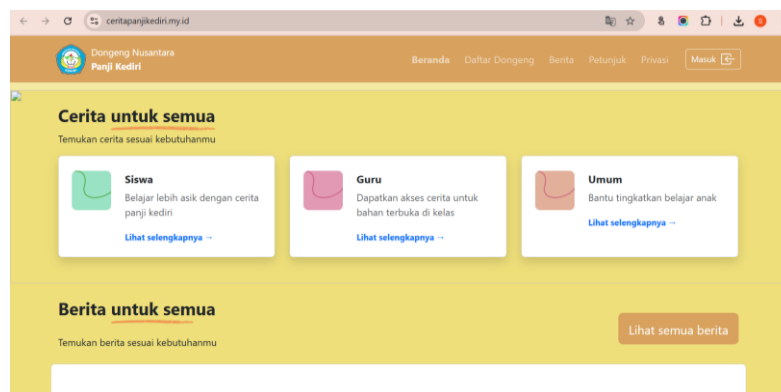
ceritapanjikediri.my.id

Dongeng Nusantara
Panji Kediri

Beranda Daftar Dongeng Berita Petunjuk Privasi Masuk

Cerita untuk semua

Temukan cerita sesuai kebutuhanmu

Siswa
Belajar lebih asik dengan cerita panji kediri
Lihat selengkapnya →

Guru
Dapatkan akses cerita untuk bahan terbuka di kelas
Lihat selengkapnya →

Umum
Bantu tingkatkan belajar anak
Lihat selengkapnya →

Berita untuk semua

Temukan berita sesuai kebutuhanmu

Lihat semua berita